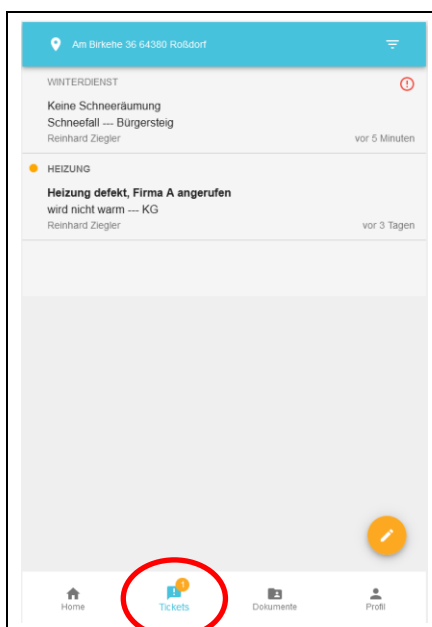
Am Birkehe 36 64380 Roßdorf

WINTERDIENST
Keine Schneeräumung
Schneefall --- Bürgersteig
Reinhard Ziegler
vor 5 Minuten

HEIZUNG
Heizung defekt, Firma A angerufen
wird nicht warm --- KG
Reinhard Ziegler
vor 3 Tagen

Home
1
Tickets
Dokumente
Profil